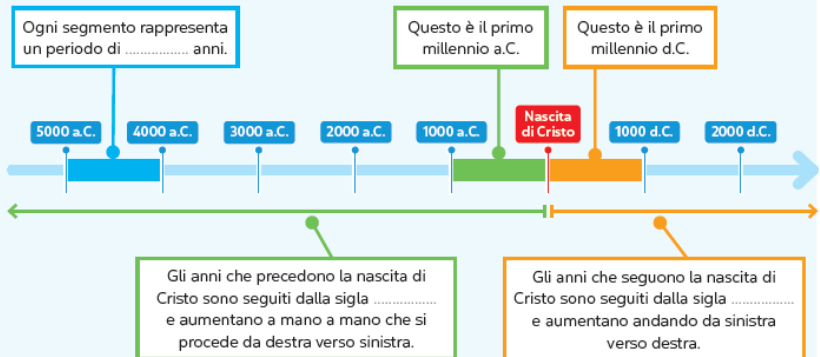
Ogni segmento rappresenta un periodo di …………… anni.

Questo è il primo millennio a.C.

Questo è il primo millennio d.C.

5000 a.C.

4000 a.C.

3000 a.C.

2000 a.C.

1000 a.C.

Nascita di Cristo

1000 d.C.

2000 d.C.

Gli anni che precedono la nascita di Cristo sono seguiti dalla sigla …………… e aumentano a mano a mano che si procede da destra verso sinistra.

Gli anni che seguono la nascita di Cristo sono seguiti dalla sigla …………… e aumentano andando da sinistra verso destra.